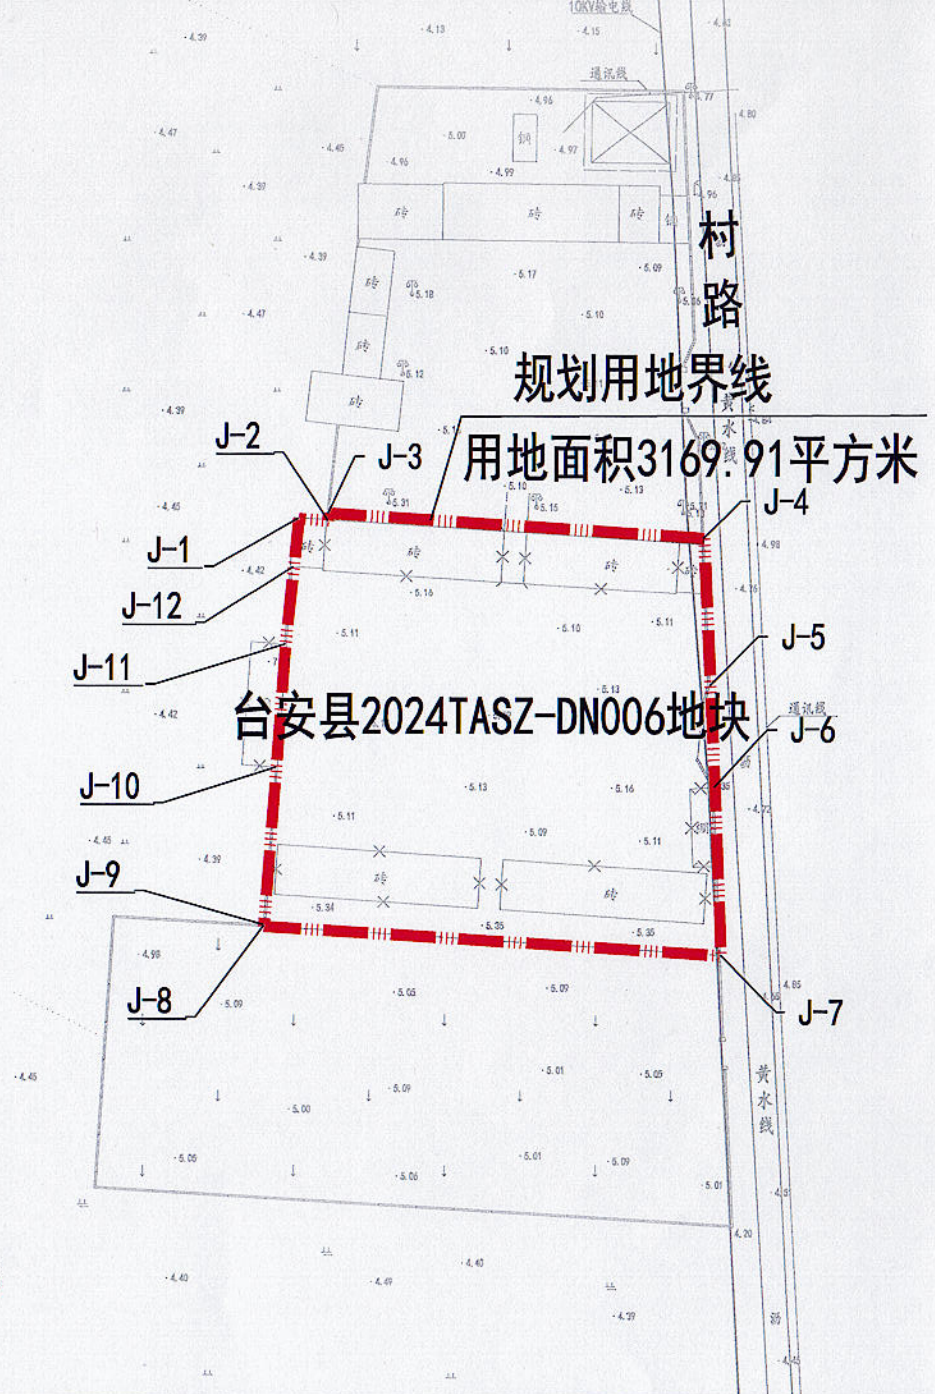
10KV输电线

4.39 4.13 4.15 4.43

通讯线

4.96 4.77 4.80

4.47 5.00 钢 4.97

4.45 4.96 4.99 4.85

4.39 4.96

砖 砖 砖 钢

村

路

4.39 5.17 5.09

砖 5.18

4.47 5.10

砖 5.10

5.12

规划用地界线

砖

4.39 黄 水 线

J-2

J-3

用地面积3169.91平方米

5.10 5.13

5.31 5.15 5.11

J-4

4.45

J-1 砖 砖 砖 4.98

4.42 5.16 4.76

J-12

5.11 5.10 5.11

J-5

J-11

5.13

4.42 台安县2024TASZ-DN006地块

通讯线

J-6

J-10

5.13 5.16

5.11 4.72

5.09 5.11

4.45

4.39

J-9 砖 砖

5.34 5.35 5.35

4.98

J-8

5.09 5.05 5.09 4.85

4.45

5.01 5.05

5.09

5.00 黄 水 线

5.05 5.01 5.09

5.06 5.01

4.20

4.40 4.49 4.40

4.39